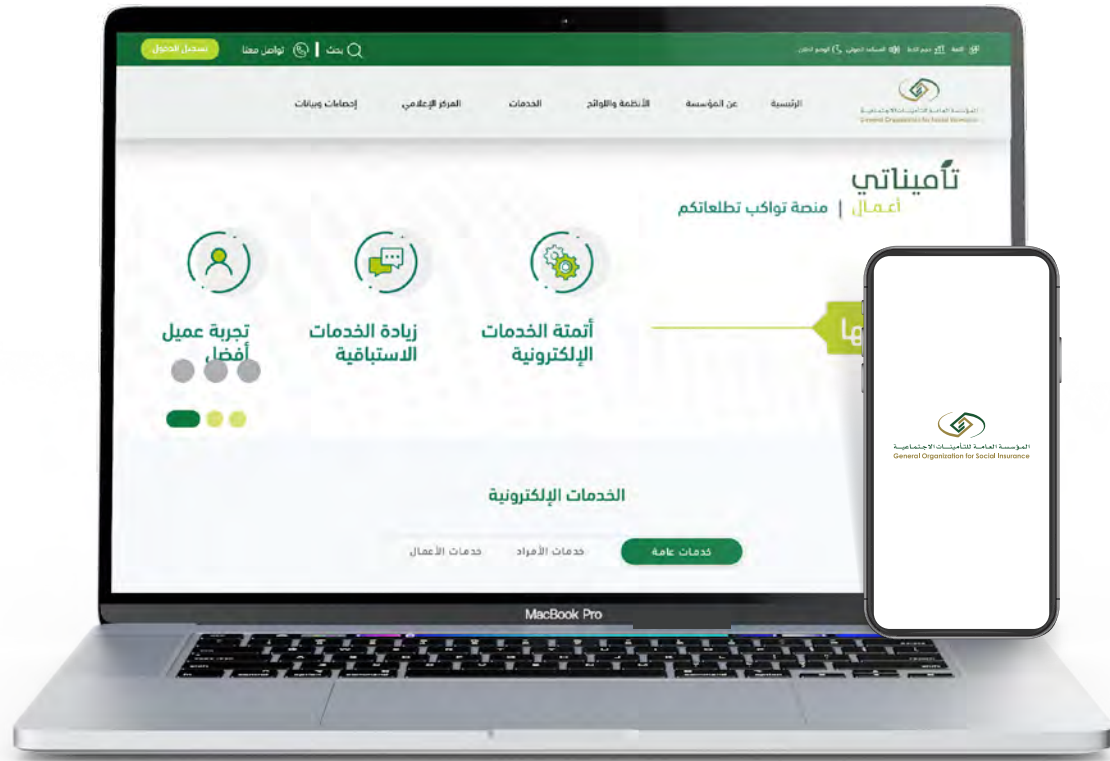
تسجيل الدخول
تواصل معنا
بحث
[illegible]

الرئيسية
عن المؤسسة
الأنظمة واللوائح
الخدمات
المركز الإعلامي
إحصاءات وبيانات

المؤسسة العامة للتأمينات الاجتماعية
General Organization for Social Insurance

تأميناتي
أعمال | منصة تواكب تطلعاتكم

أتمتة الخدمات الإلكترونية
زيادة الخدمات الاستباقية
تجربة عميل أفضل

الخدمات الإلكترونية
خدمات عامة
خدمات الأفراد
خدمات الأعمال

MacBook Pro

المؤسسة العامة للتأمينات الاجتماعية
General Organization for Social Insurance